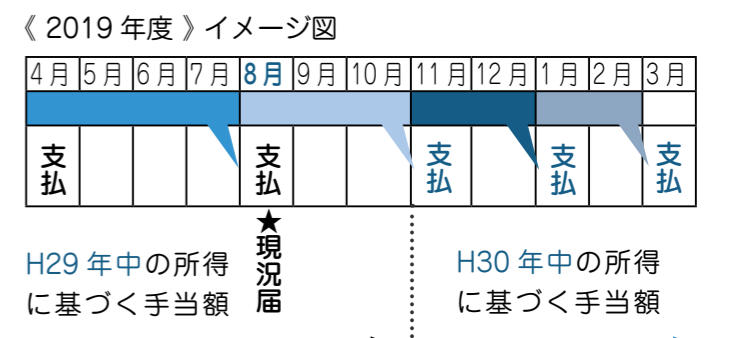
《 2019 年度 》イメージ図

| 4月 | 5月 | 6月 | 7月 | 8月 | 9月 | 10月 | 11月 | 12月 | 1月 | 2月 | 3月 |
|---|---|---|---|---|---|---|---|---|---|---|---|
| 支払 | | | | 支払 | | | 支払 | | 支払 | | 支払 |

★現況届

H29 年中の所得に基づく手当額

H30 年中の所得に基づく手当額